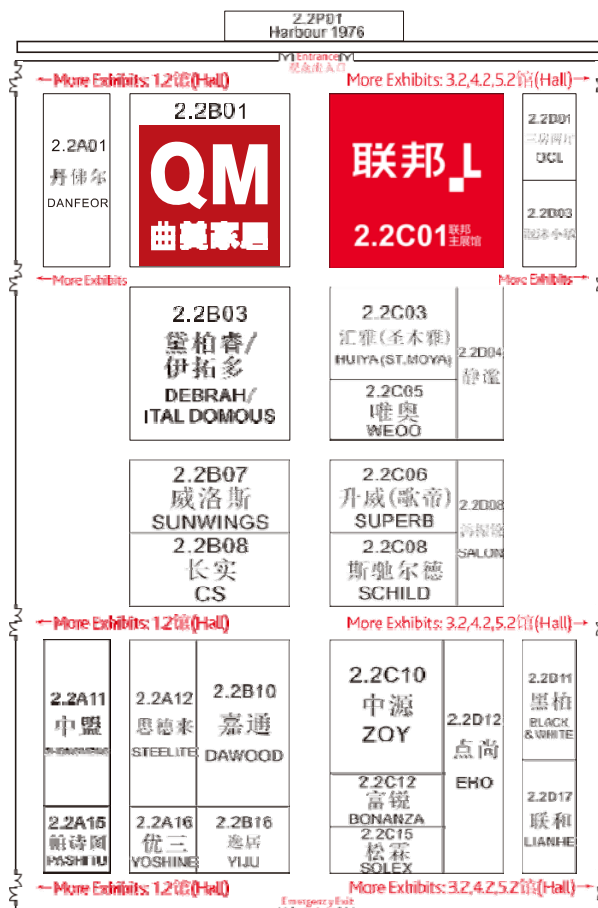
2.2P01
Harbour 1976

Entrance
展会出入口

← More Exhibits: 1.2馆(Hall)

More Exhibits: 3.2,4.2,5.2馆(Hall) →

2.2A01
丹佛尔
DANFEOR

2.2B01
QM
曲美家居

联邦
2.2C01 联邦主展馆

2.2D01
三房两厅
UCL

2.2D03
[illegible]

← More Exhibits

More Exhibits →

2.2B03
黛柏睿/伊拓多
DEBRAH/ITAL DOMOUS

2.2C03
汇雅(圣木雅)
HUIYA(ST.MOYA)

2.2D04
静逸

2.2C05
唯奥
WEOO

2.2B07
威洛斯
SUNWINGS

2.2C06
升威(歌帝)
SUPERB

2.2D08
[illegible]
SALON

2.2B08
长实
CS

2.2C08
斯驰尔德
SCHILD

← More Exhibits: 1.2馆(Hall)

More Exhibits: 3.2,4.2,5.2馆(Hall) →

2.2A11
中盟
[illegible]

2.2A12
思德来
STEELITE

2.2B10
嘉通
DAWOOD

2.2C10
中源
ZOY

2.2D12
点尚
EHO

2.2D11
黑柏
BLACK & WHITE

2.2C12
富锐
BONANZA

2.2A15
帕诗图
PASHITU

2.2A16
优三
YOSHINE

2.2B16
逸居
YIJU

2.2C15
松霖
SOLEX

2.2D17
联和
LIANHE

← More Exhibits: 1.2馆(Hall)

More Exhibits: 3.2,4.2,5.2馆(Hall) →

Emergency Exit